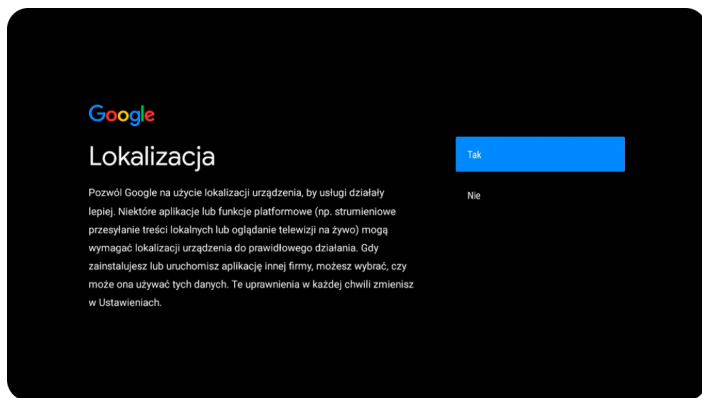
Google

Lokalizacja

Pozwól Google na użycie lokalizacji urządzenia, by usługi działały lepiej. Niektóre aplikacje lub funkcje platformowe (np. strumieniowe przesyłanie treści lokalnych lub oglądanie telewizji na żywo) mogą wymagać lokalizacji urządzenia do prawidłowego działania. Gdy zainstalujesz lub uruchomisz aplikację innej firmy, możesz wybrać, czy może ona używać tych danych. Te uprawnienia w każdej chwili zmienisz w Ustawieniach.

Tak

Nie